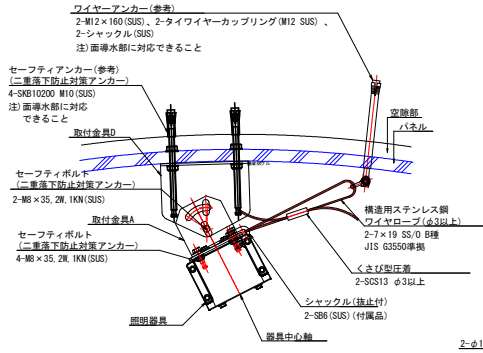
ワイヤーアンカー(参考)
2-M12×160(SUS)、2-タイワイヤーカップリング(M12 SUS)、2-シャックル(SUS)
注)面導水部に対応できること

セーフティアンカー(参考)
(二重落下防止対策アンカー)
4-SKB10200 M10(SUS)
注)面導水部に対応できること

空隙部
パネル

取付金具D

セーフティボルト
(二重落下防止対策アンカー)
2-M8×35,2W,1KN(SUS)

構造用ステンレス鋼
ワイヤロープ(φ3以上)
2-7×19 SS/O B種
JIS G3550準拠

取付金具A

セーフティボルト
(二重落下防止対策アンカー)
4-M8×35,2W,1KN(SUS)

くさび型圧着
2-SCS13 φ3以上

シャックル(抜止付)
2-SB6(SUS)(付属品)

照明器具

器具中心軸

2-φ1